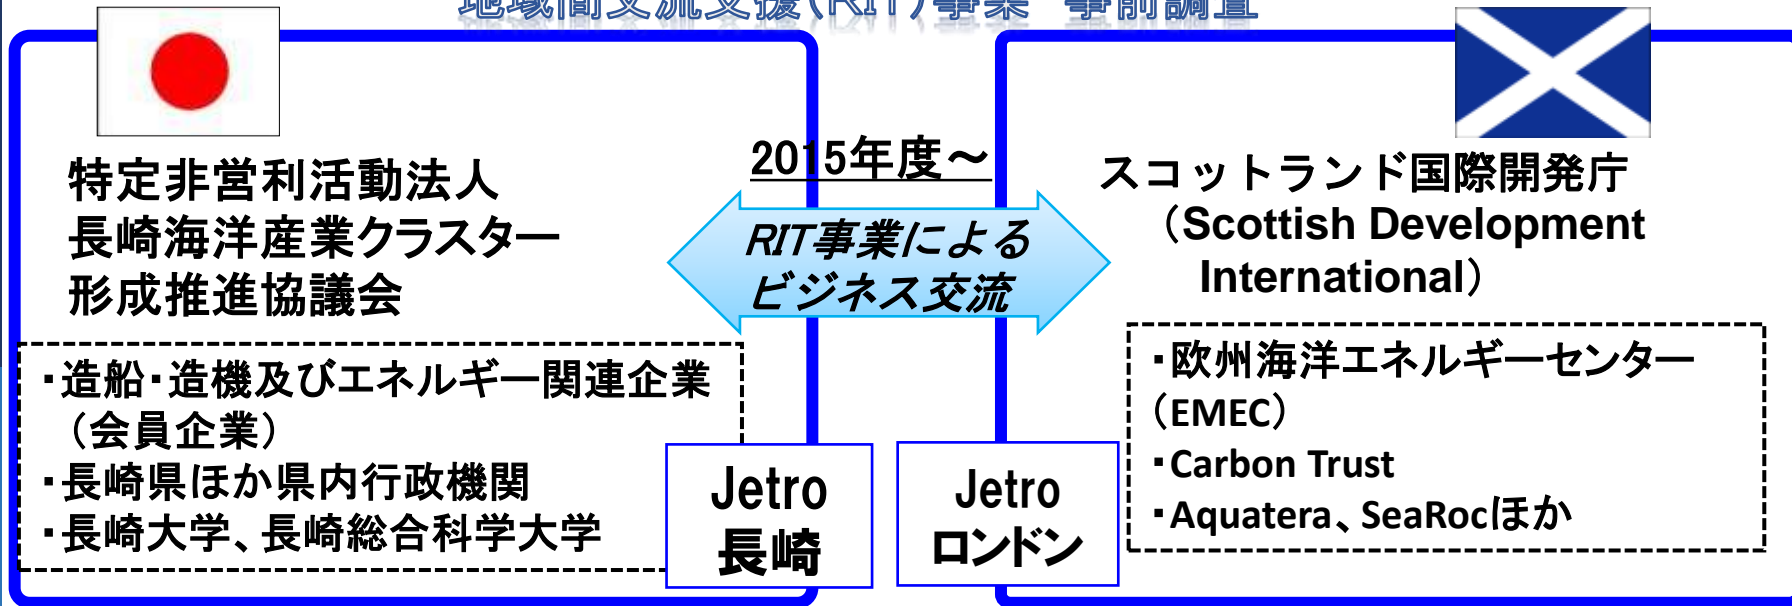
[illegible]

特定非営利活動法人
長崎海洋産業クラスター
形成推進協議会

・造船・造機及びエネルギー関連企業
（会員企業）
・長崎県ほか県内行政機関
・長崎大学、長崎総合科学大学

2015年度～

RIT事業による
ビジネス交流

Jetro
長崎

Jetro
ロンドン

スコットランド国際開発庁
（Scottish Development International）

・欧州海洋エネルギーセンター
（EMEC）
・Carbon Trust
・Aquatera、SeaRocほか